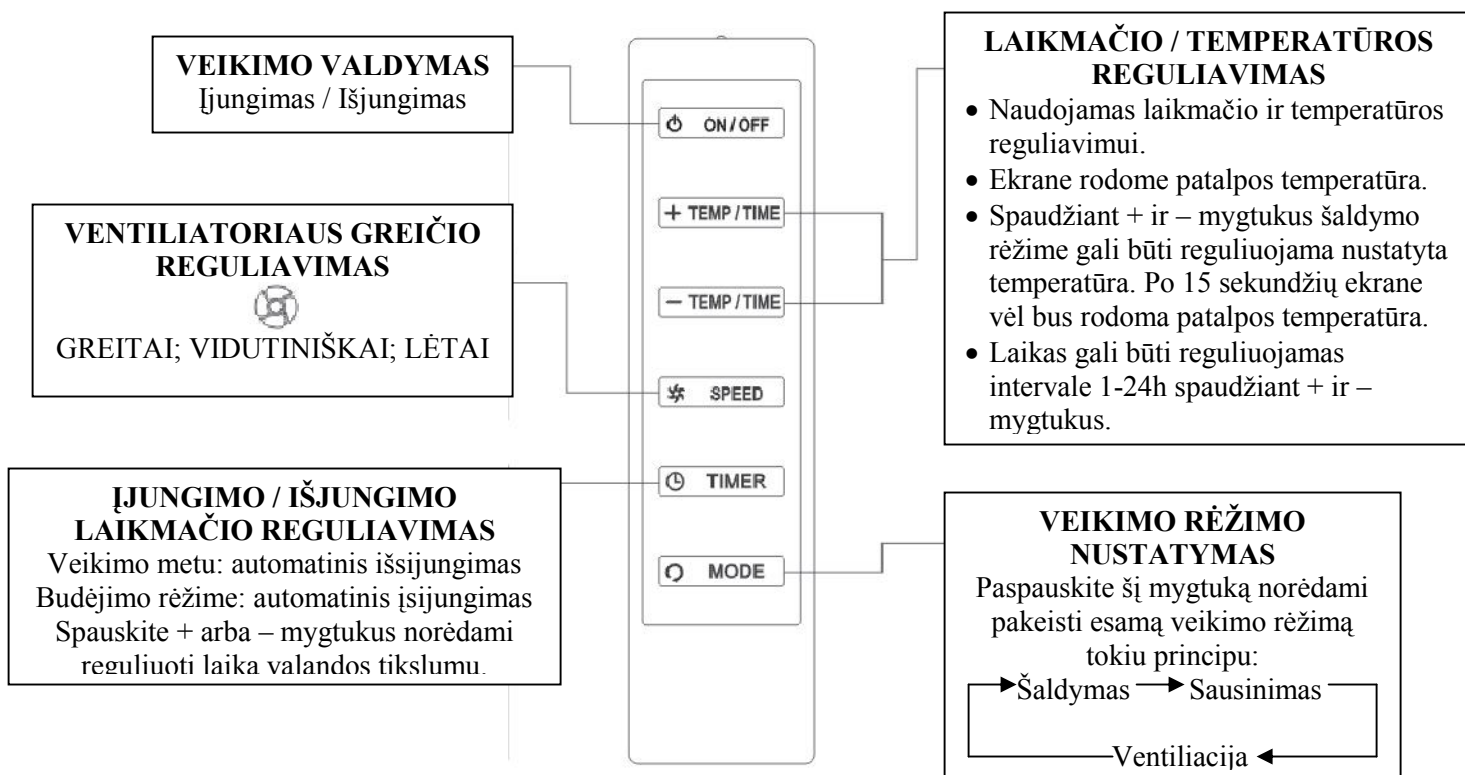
VEIKIMO VALDYMAS
Įjungimas / Išjungimas

VENTILIATORIAUS GREIČIO REGULIAVIMAS
GREITAI; VIDUTINIŠKAI; LĖTAI

ĮJUNGIMO / IŠJUNGIMO LAIKMAČIO REGULIAVIMAS
Veikimo metu: automatinis išsijungimas
Budėjimo rėžime: automatinis įsijungimas
Spauskite + arba – mygtukus norėdami reguliuoti laiką valandos tikslumu.

ON/OFF
+ TEMP/TIME
– TEMP/TIME
SPEED
TIMER
MODE

LAIKMAČIO / TEMPERATŪROS REGULIAVIMAS
• Naudojamas laikmačio ir temperatūros reguliavimui.
• Ekrane rodome patalpos temperatūra.
• Spaudžiant + ir – mygtukus šaldymo rėžime gali būti reguliuojama nustatyta temperatūra. Po 15 sekundžių ekrane vėl bus rodoma patalpos temperatūra.
• Laikas gali būti reguliuojamas intervale 1-24h spaudžiant + ir – mygtukus.

VEIKIMO RĖŽIMO NUSTATYMAS
Paspauskite šį mygtuką norėdami pakeisti esamą veikimo rėžimą tokiu principu:
Šaldymas → Sausinimas
Ventiliacija